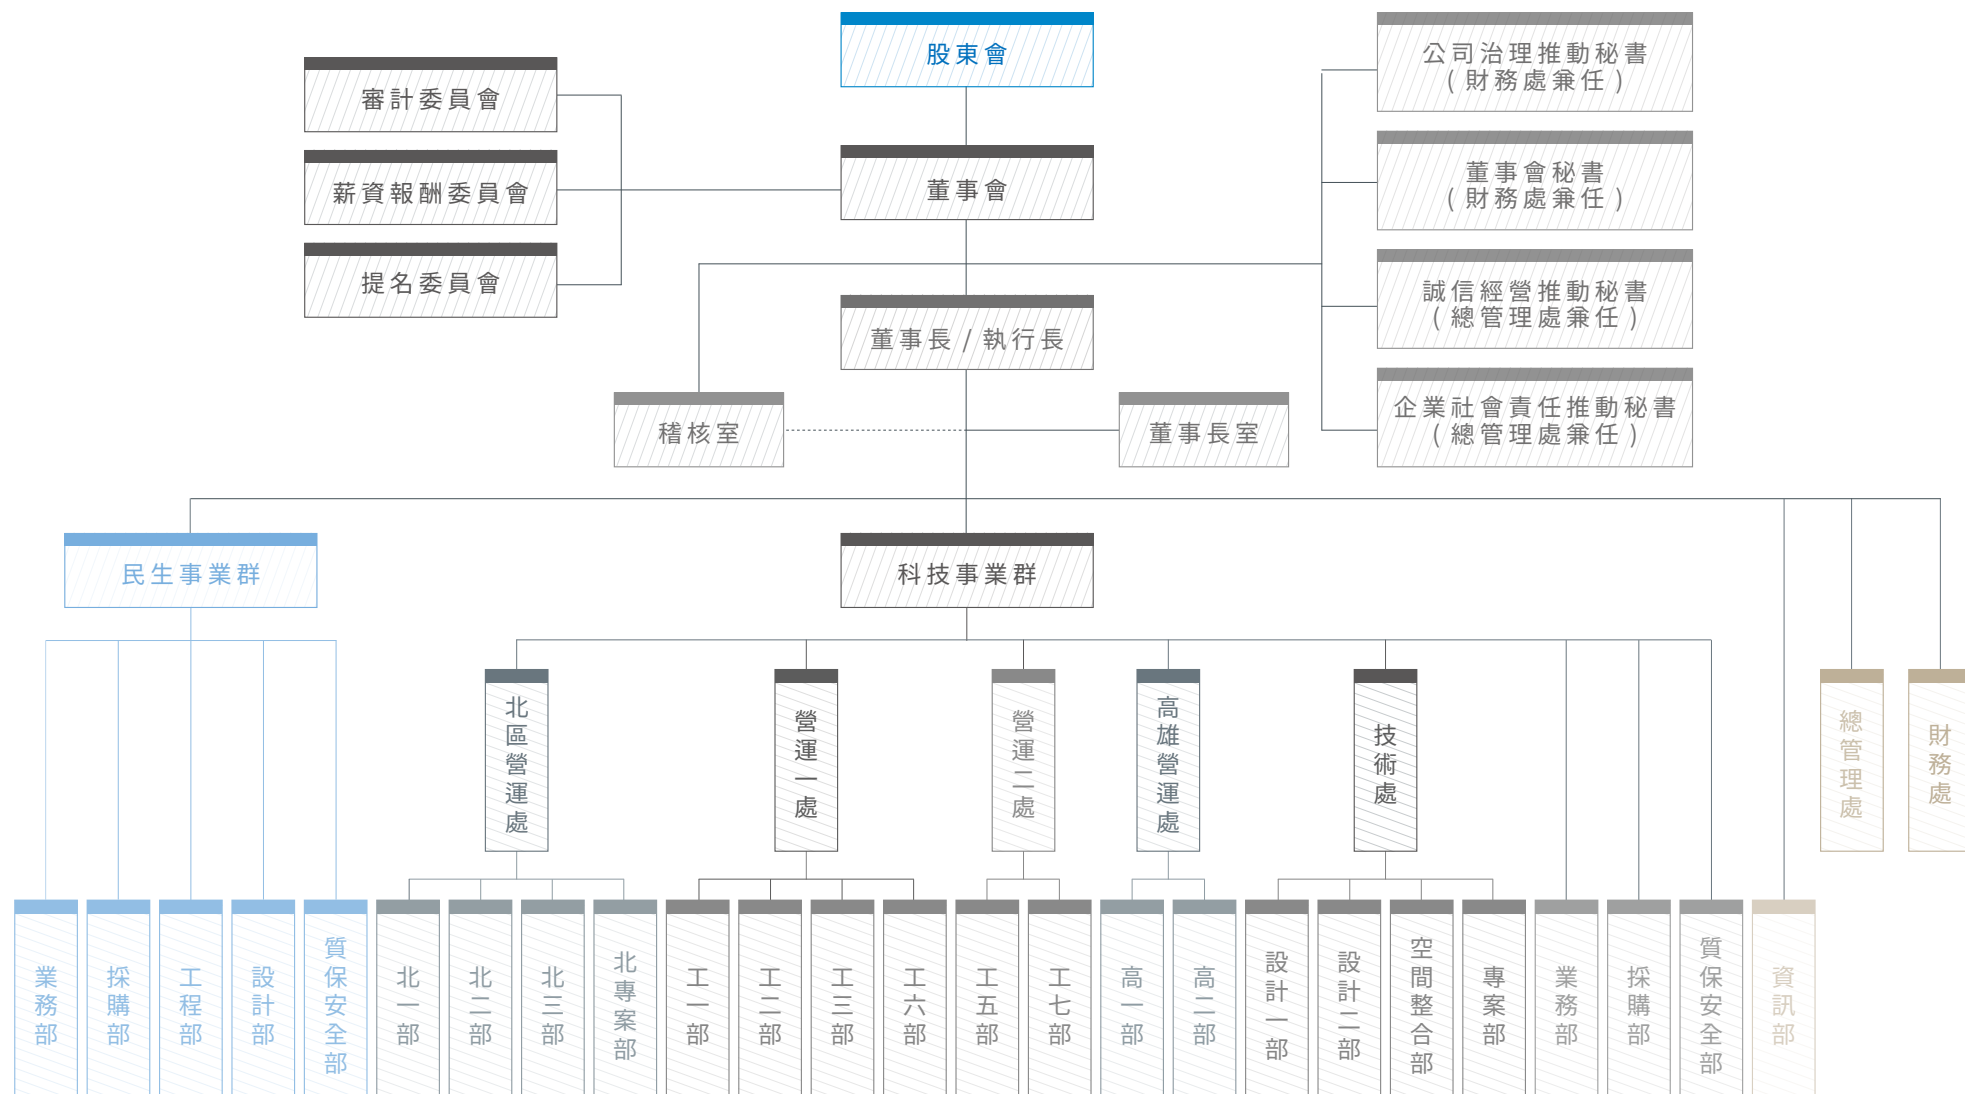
股東會

審計委員會

薪資報酬委員會

提名委員會

董事會

公司治理推動秘書
（財務處兼任）

董事會秘書
（財務處兼任）

誠信經營推動秘書
（總管理處兼任）

企業社會責任推動秘書
（總管理處兼任）

董事長 / 執行長

稽核室

董事長室

民生事業群

科技事業群

北區營運處

營運一處

營運二處

高雄營運處

技術處

總管理處

財務處

業務部

採購部

工程部

設計部

質保安全部

北一部

北二部

北三部

北專案部

工一部

工二部

工三部

工六部

工五部

工七部

高一部

高二部

設計一部

設計二部

空間整合部

專案部

業務部

採購部

質保安全部

資訊部